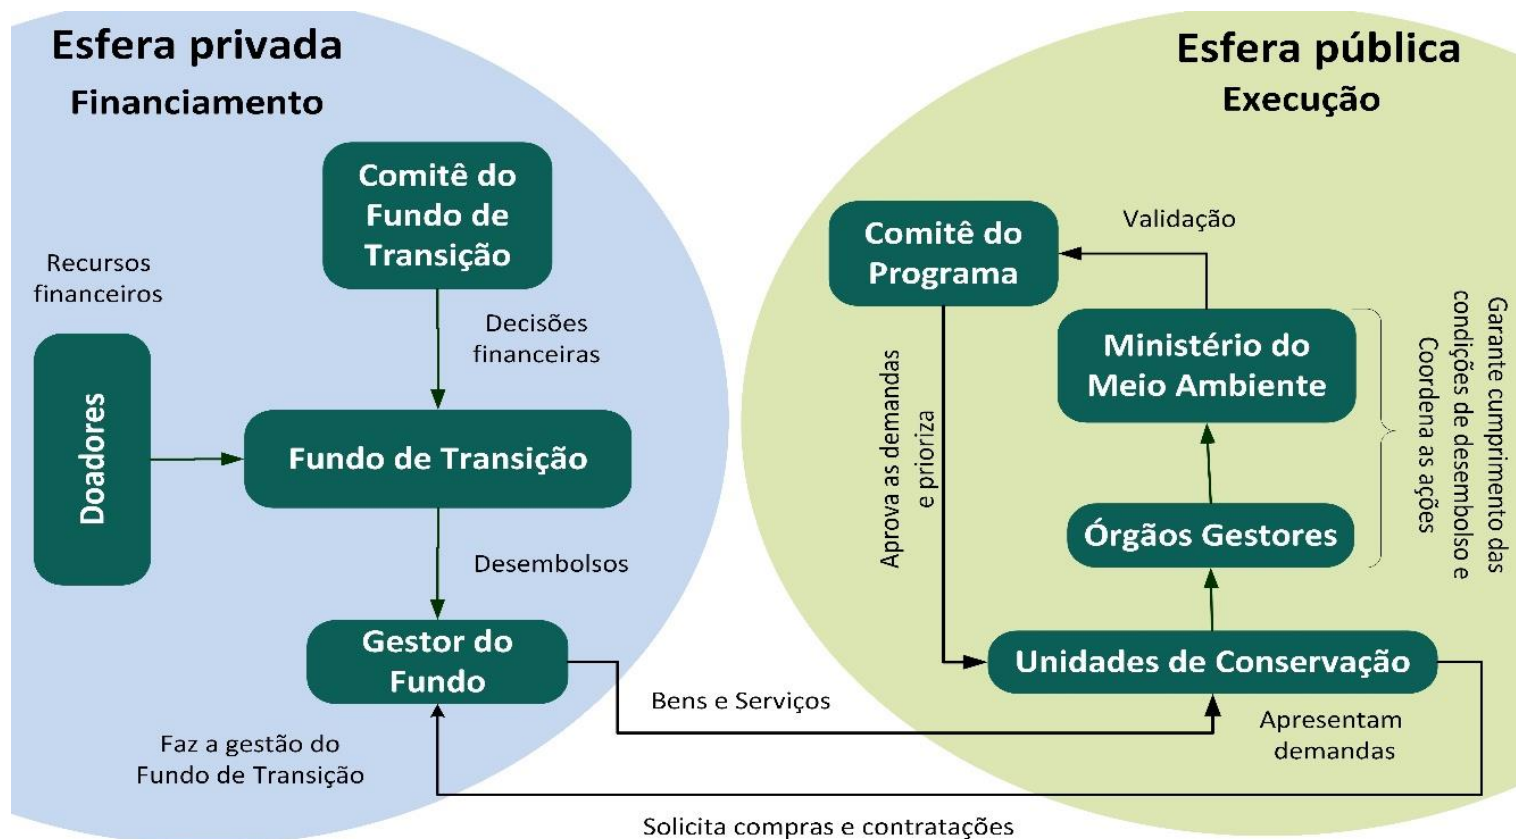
Esfera privada
Financiamento

Recursos financeiros

Doadores

Comitê do Fundo de Transição

Decisões financeiras

Fundo de Transição

Desembolsos

Gestor do Fundo

Faz a gestão do Fundo de Transição

Esfera pública
Execução

Comitê do Programa

Validação

Ministério do Meio Ambiente

Órgãos Gestores

Garante cumprimento das condições de desembolso e Coordena as ações

Aprova as demandas e prioriza

Unidades de Conservação

Bens e Serviços

Apresentam demandas

Solicita compras e contratações